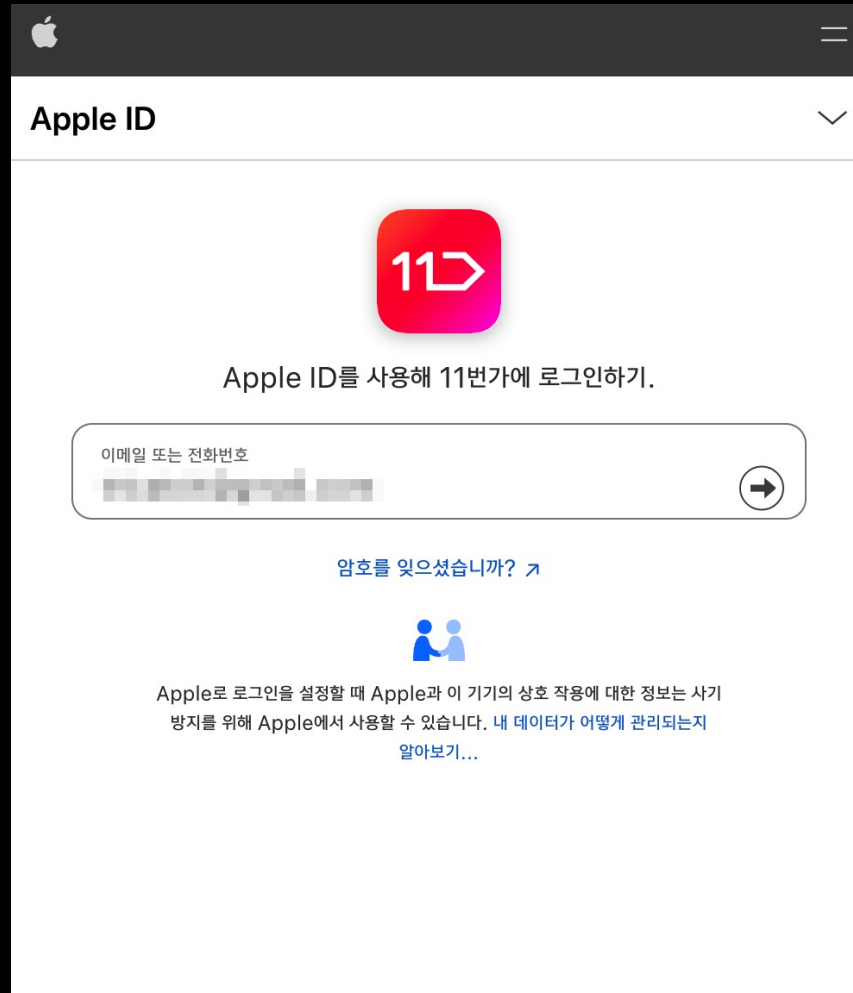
Apple ID

11

Apple ID를 사용해 11번가에 로그인하기.

이메일 또는 전화번호
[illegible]

암호를 잊으셨습니까? ↗

Apple로 로그인을 설정할 때 Apple과 이 기기의 상호 작용에 대한 정보는 사기 방지를 위해 Apple에서 사용할 수 있습니다. 내 데이터가 어떻게 관리되는지 알아보기...